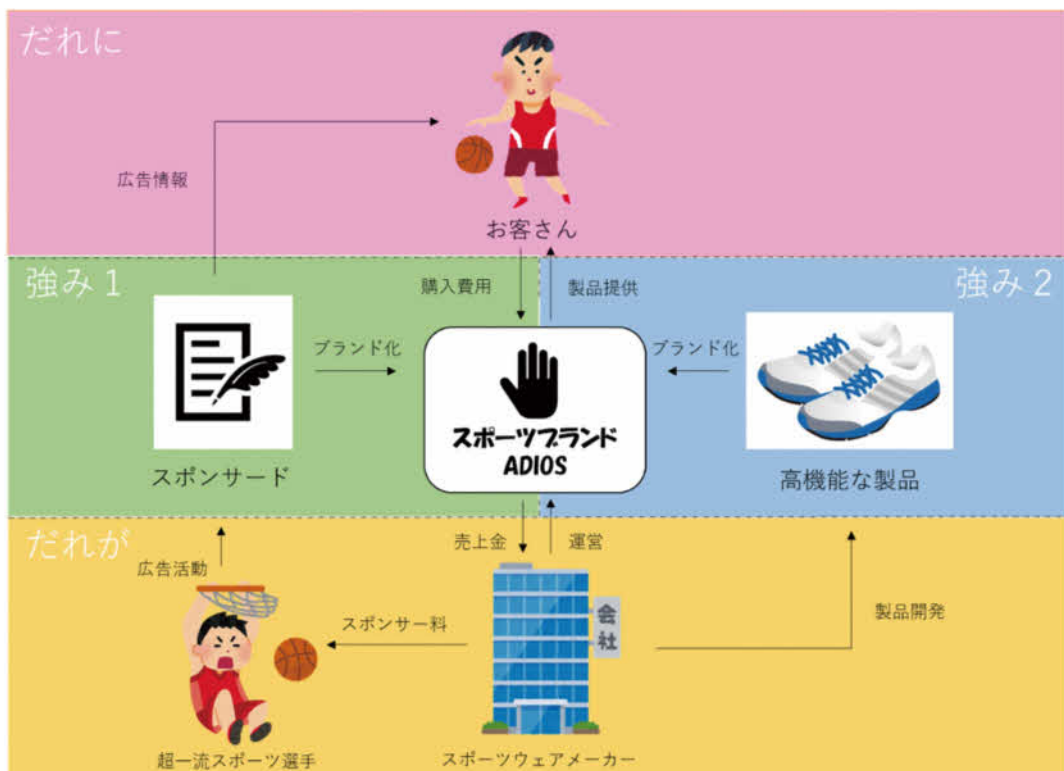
だれに

広告情報

お客さん

強み 1

購入費用

製品提供

強み 2

ブランド化

ブランド化

スポーツブランド
ADIOS

スポンサード

高機能な製品

だれが

売上金

運営

広告活動

会
社

スポンサー料

製品開発

超一流スポーツ選手

スポーツウェアメーカー